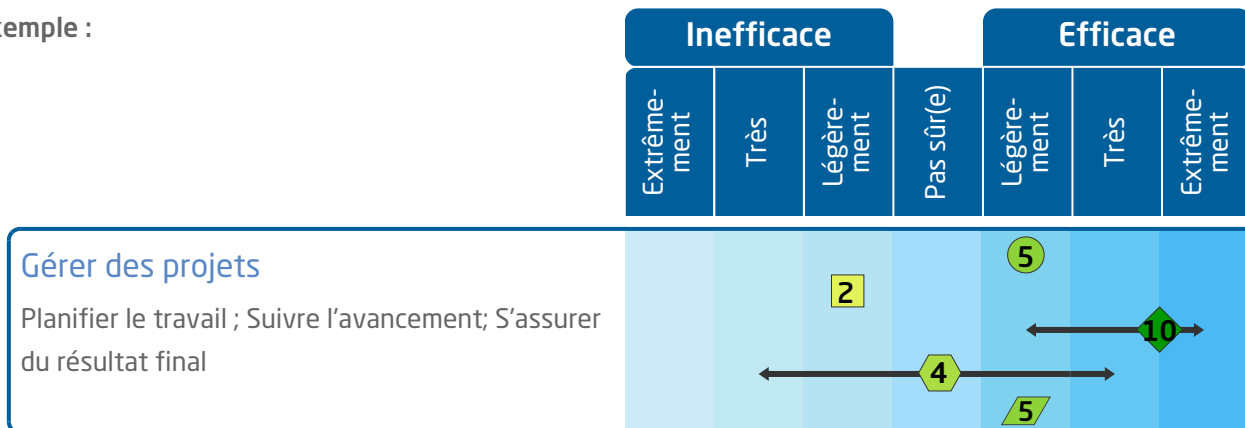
xemple :

| Inefficace | | | | Efficace | | |
|---|---|---|---|---|---|---|
| Extrême-ment | Très | Légère-ment | Pas sûr(e) | Légère-ment | Très | Extrême-ment |

Gérer des projets

Planifier le travail ; Suivre l'avancement; S'assurer du résultat final

5

2

10

4

5